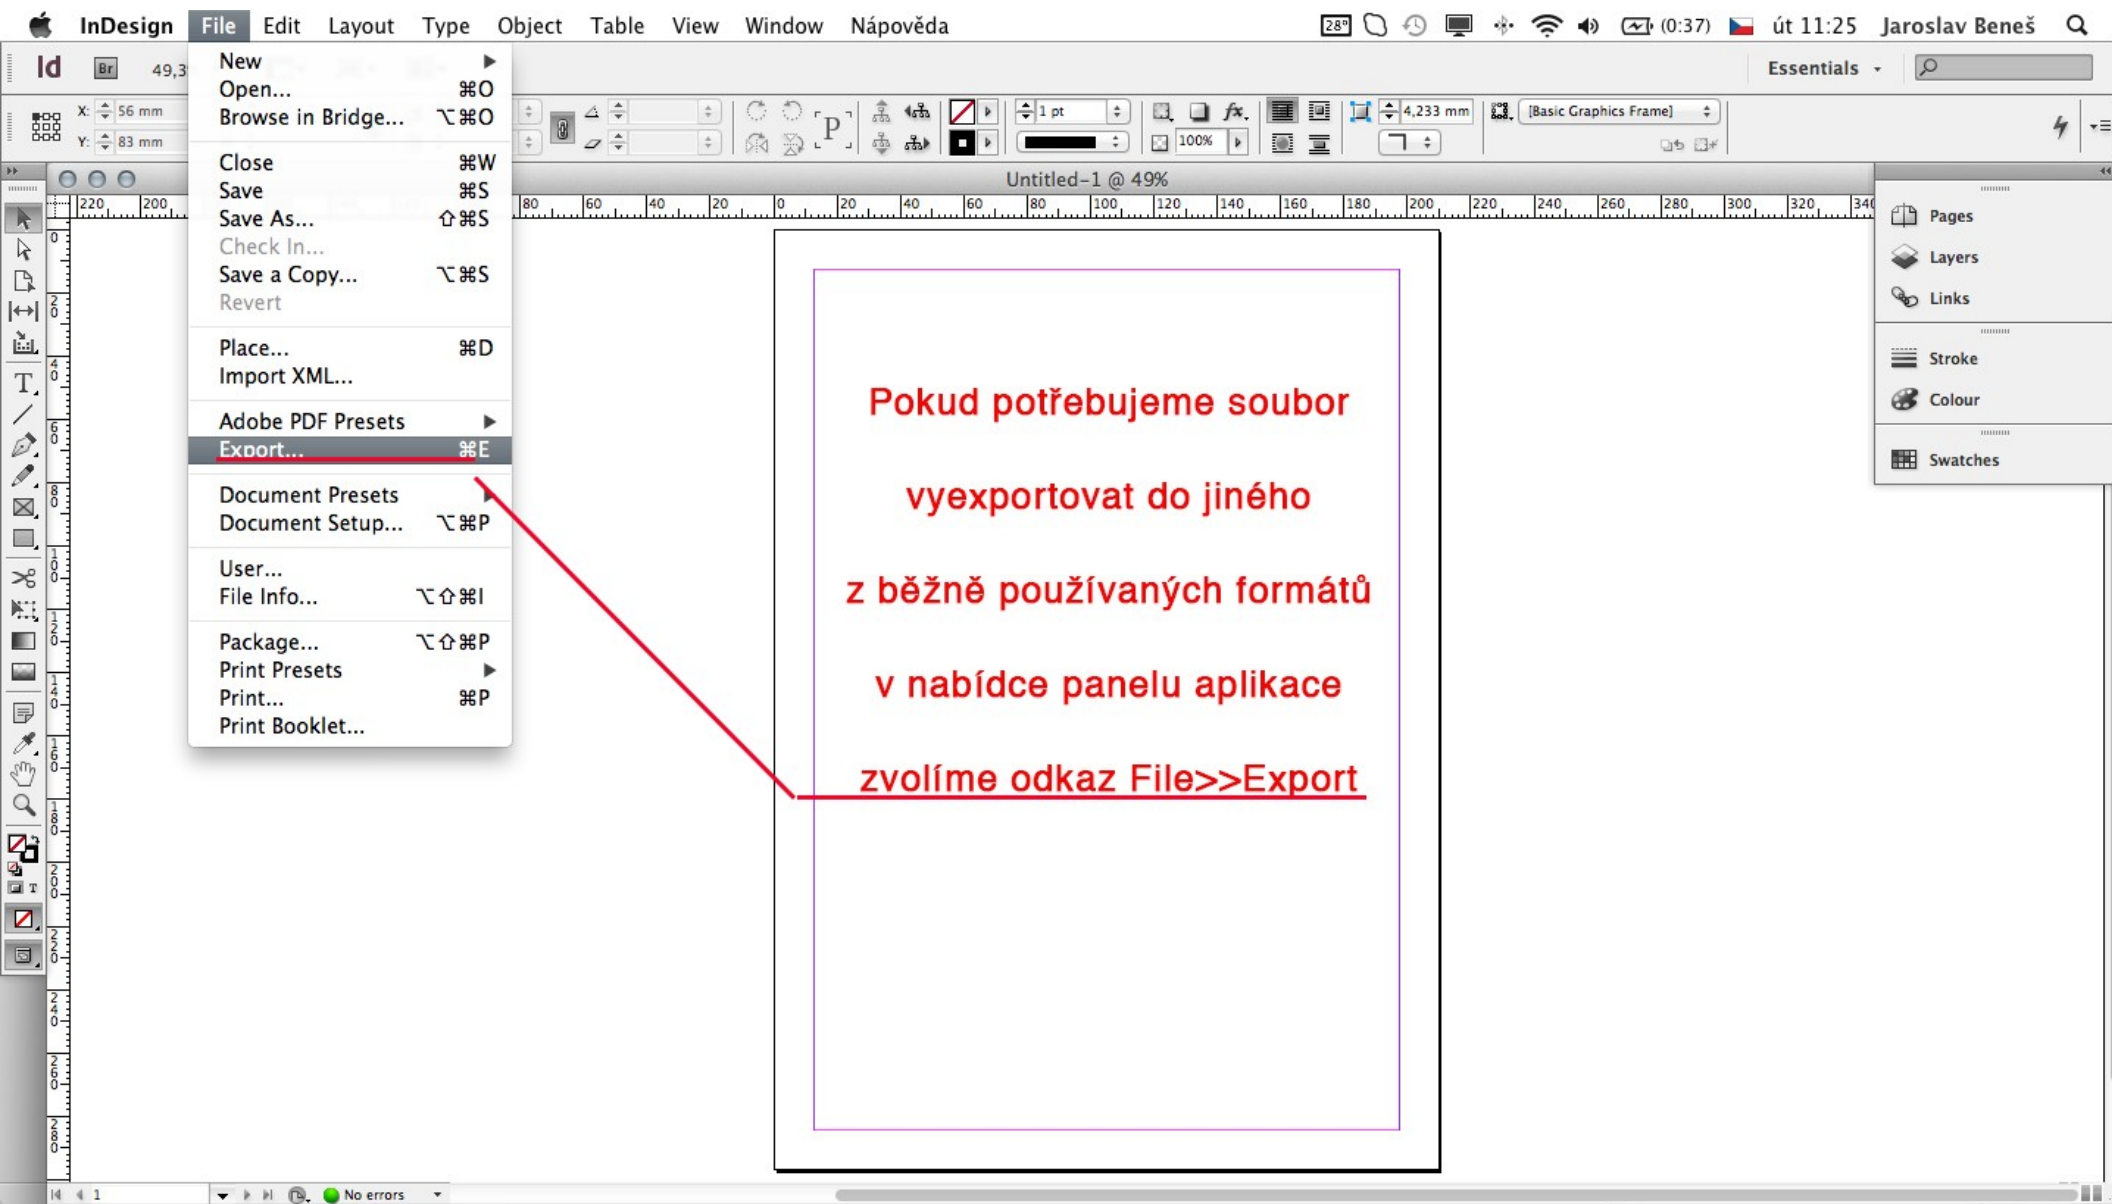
InDesign File Edit Layout Type Object Table View Window Nápověda

28° (0:37) út 11:25 Jaroslav Beneš

Id Br 49,3

Essentials

X: 56 mm
Y: 83 mm

1 pt
4,233 mm
100%
[Basic Graphics Frame]

New
Open... ⌘O
Browse in Bridge... ⌥⌘O
Close ⌘W
Save ⌘S
Save As... ⇧⌘S
Check In...
Save a Copy... ⌥⌘S
Revert
Place... ⌘D
Import XML...
Adobe PDF Presets
Export... ⌘E
Document Presets
Document Setup... ⌥⌘P
User...
File Info... ⌥⇧⌘I
Package... ⌥⇧⌘P
Print Presets
Print... ⌘P
Print Booklet...

Untitled-1 @ 49%

220 200 80 60 40 20 0 20 40 60 80 100 120 140 160 180 200 220 240 260 280 300 320 340

Pages
Layers
Links
Stroke
Colour
Swatches

Pokud potřebujeme soubor

vyexportovat do jiného

z běžně používaných formátů

v nabídce panelu aplikace

zvolíme odkaz File>>Export

1 No errors